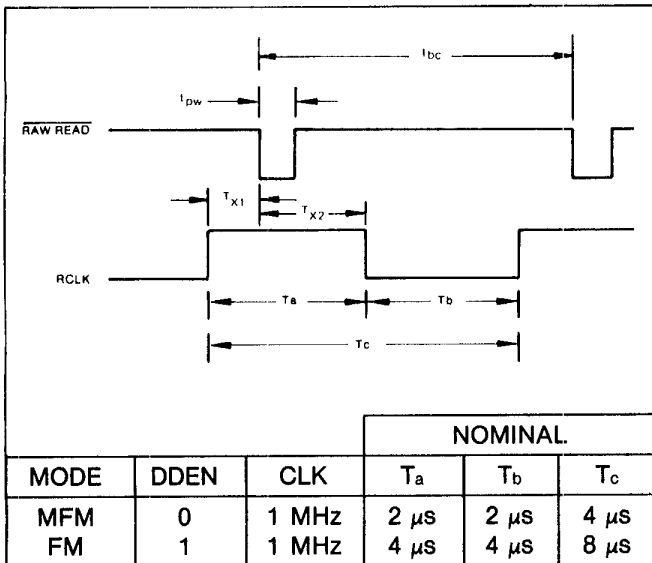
$t_{bc}$

$t_{pw}$

$\overline{RAW\ READ}$

$T_{X1}$

$T_{X2}$

RCLK

Ta

Tb

Tc

| | | | NOMINAL | | |
|---|---|---|---|---|---|
| MODE | DDEN | CLK | $T_a$ | $T_b$ | $T_c$ |
| MFM | 0 | 1 MHz | 2 $\mu$s | 2 $\mu$s | 4 $\mu$s |
| FM | 1 | 1 MHz | 4 $\mu$s | 4 $\mu$s | 8 $\mu$s |